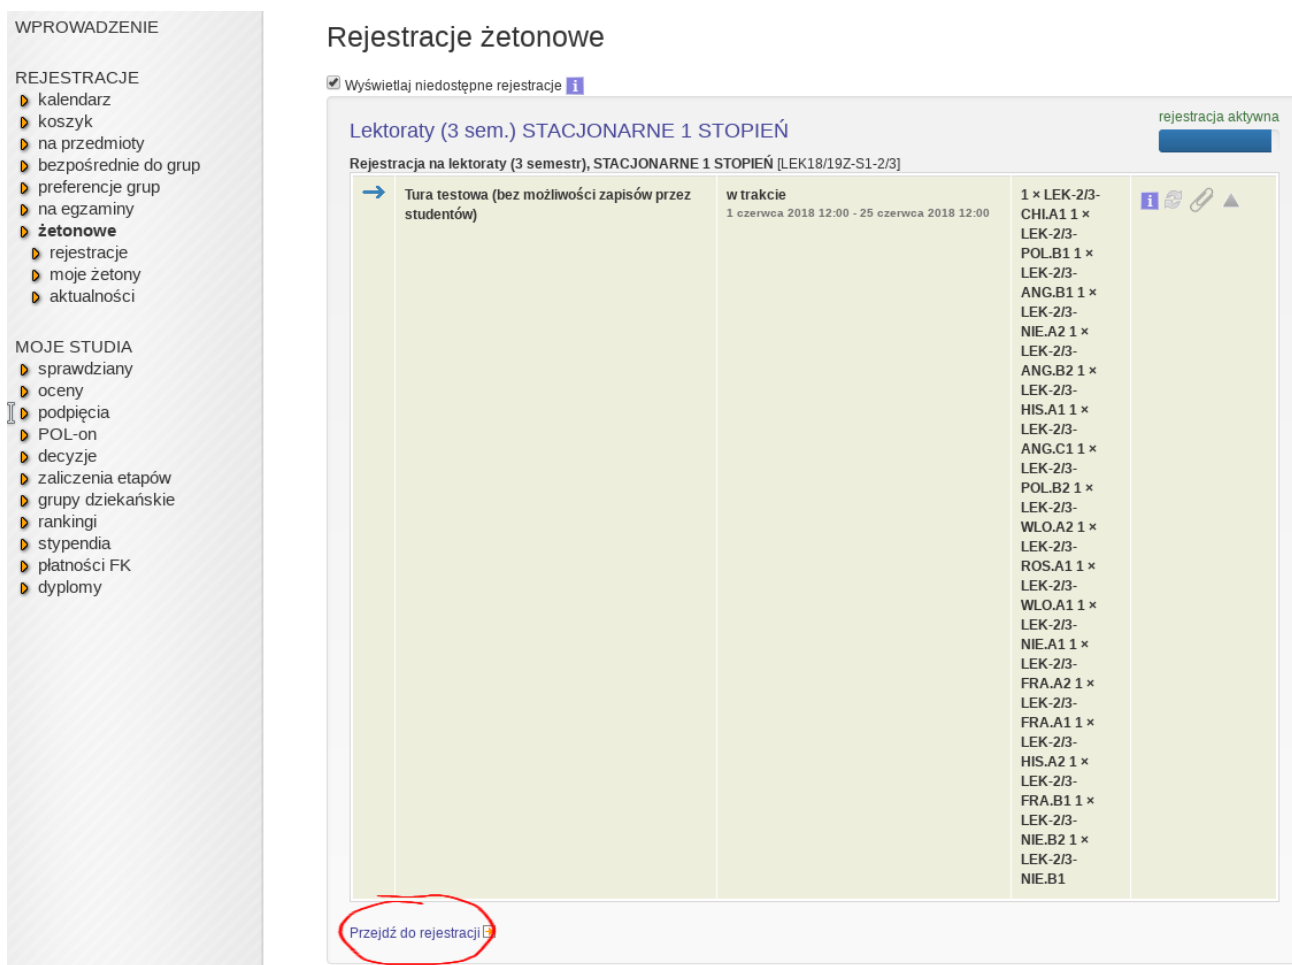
WPROWADZENIE

REJESTRACJE
kalendarz
koszyk
na przedmioty
bezpośrednie do grup
preferencje grup
na egzaminy
żetonowe
rejestracje
moje żetony
aktualności

MOJE STUDIA
sprawdziany
oceny
podpięcia
POL-on
decyzje
zaliczenia etapów
grupy dziekańskie
rankingi
stypendia
płatności FK
dyplomy

Rejestracje żetonowe

Wyświetlaj niedostępne rejestracje

Lektoraty (3 sem.) STACJONARNE 1 STOPIEŃ

rejestracja aktywna

Rejestracja na lektoraty (3 semestr), STACJONARNE 1 STOPIEŃ [LEK18/19Z-S1-2/3]

| | Tura testowa (bez możliwości zapisów przez studentów) | w trakcie 1 czerwca 2018 12:00 - 25 czerwca 2018 12:00 | 1 × LEK-2/3-CHI.A1 1 × LEK-2/3-POL.B1 1 × LEK-2/3-ANG.B1 1 × LEK-2/3-NIE.A2 1 × LEK-2/3-ANG.B2 1 × LEK-2/3-HIS.A1 1 × LEK-2/3-ANG.C1 1 × LEK-2/3-POL.B2 1 × LEK-2/3-WLO.A2 1 × LEK-2/3-ROS.A1 1 × LEK-2/3-WLO.A1 1 × LEK-2/3-NIE.A1 1 × LEK-2/3-FRA.A2 1 × LEK-2/3-FRA.A1 1 × LEK-2/3-HIS.A2 1 × LEK-2/3-FRA.B1 1 × LEK-2/3-NIE.B2 1 × LEK-2/3-NIE.B1 | |

Przejdź do rejestracji